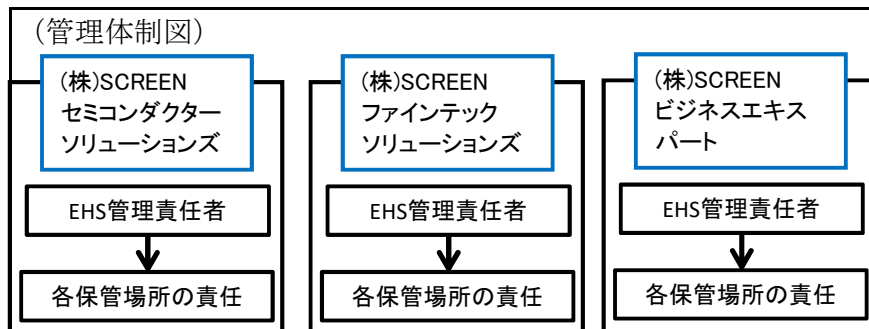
（管理体制図）

(株)SCREEN
セミコンダクター
ソリューションズ

EHS管理責任者

各保管場所の責任

(株)SCREEN
ファインテック
ソリューションズ

EHS管理責任者

各保管場所の責任

(株)SCREEN
ビジネスエキス
パート

EHS管理責任者

各保管場所の責任